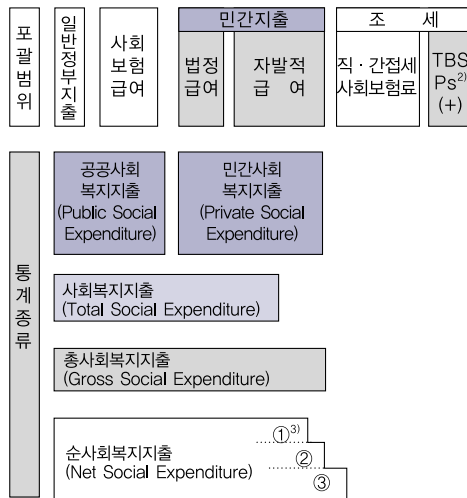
포괄범위

일반정부지출

사회보험급여

민간지출

법정급여

자발적 급 여

조 세

직 · 간접세 사회보험료

TBS Ps$^{2)}$ (+)

통계종류

공공사회복지지출 (Public Social Expenditure)

민간사회복지지출 (Private Social Expenditure)

사회복지지출 (Total Social Expenditure)

총사회복지지출 (Gross Social Expenditure)

순사회복지지출 (Net Social Expenditure)

①$^{3)}$

②

③